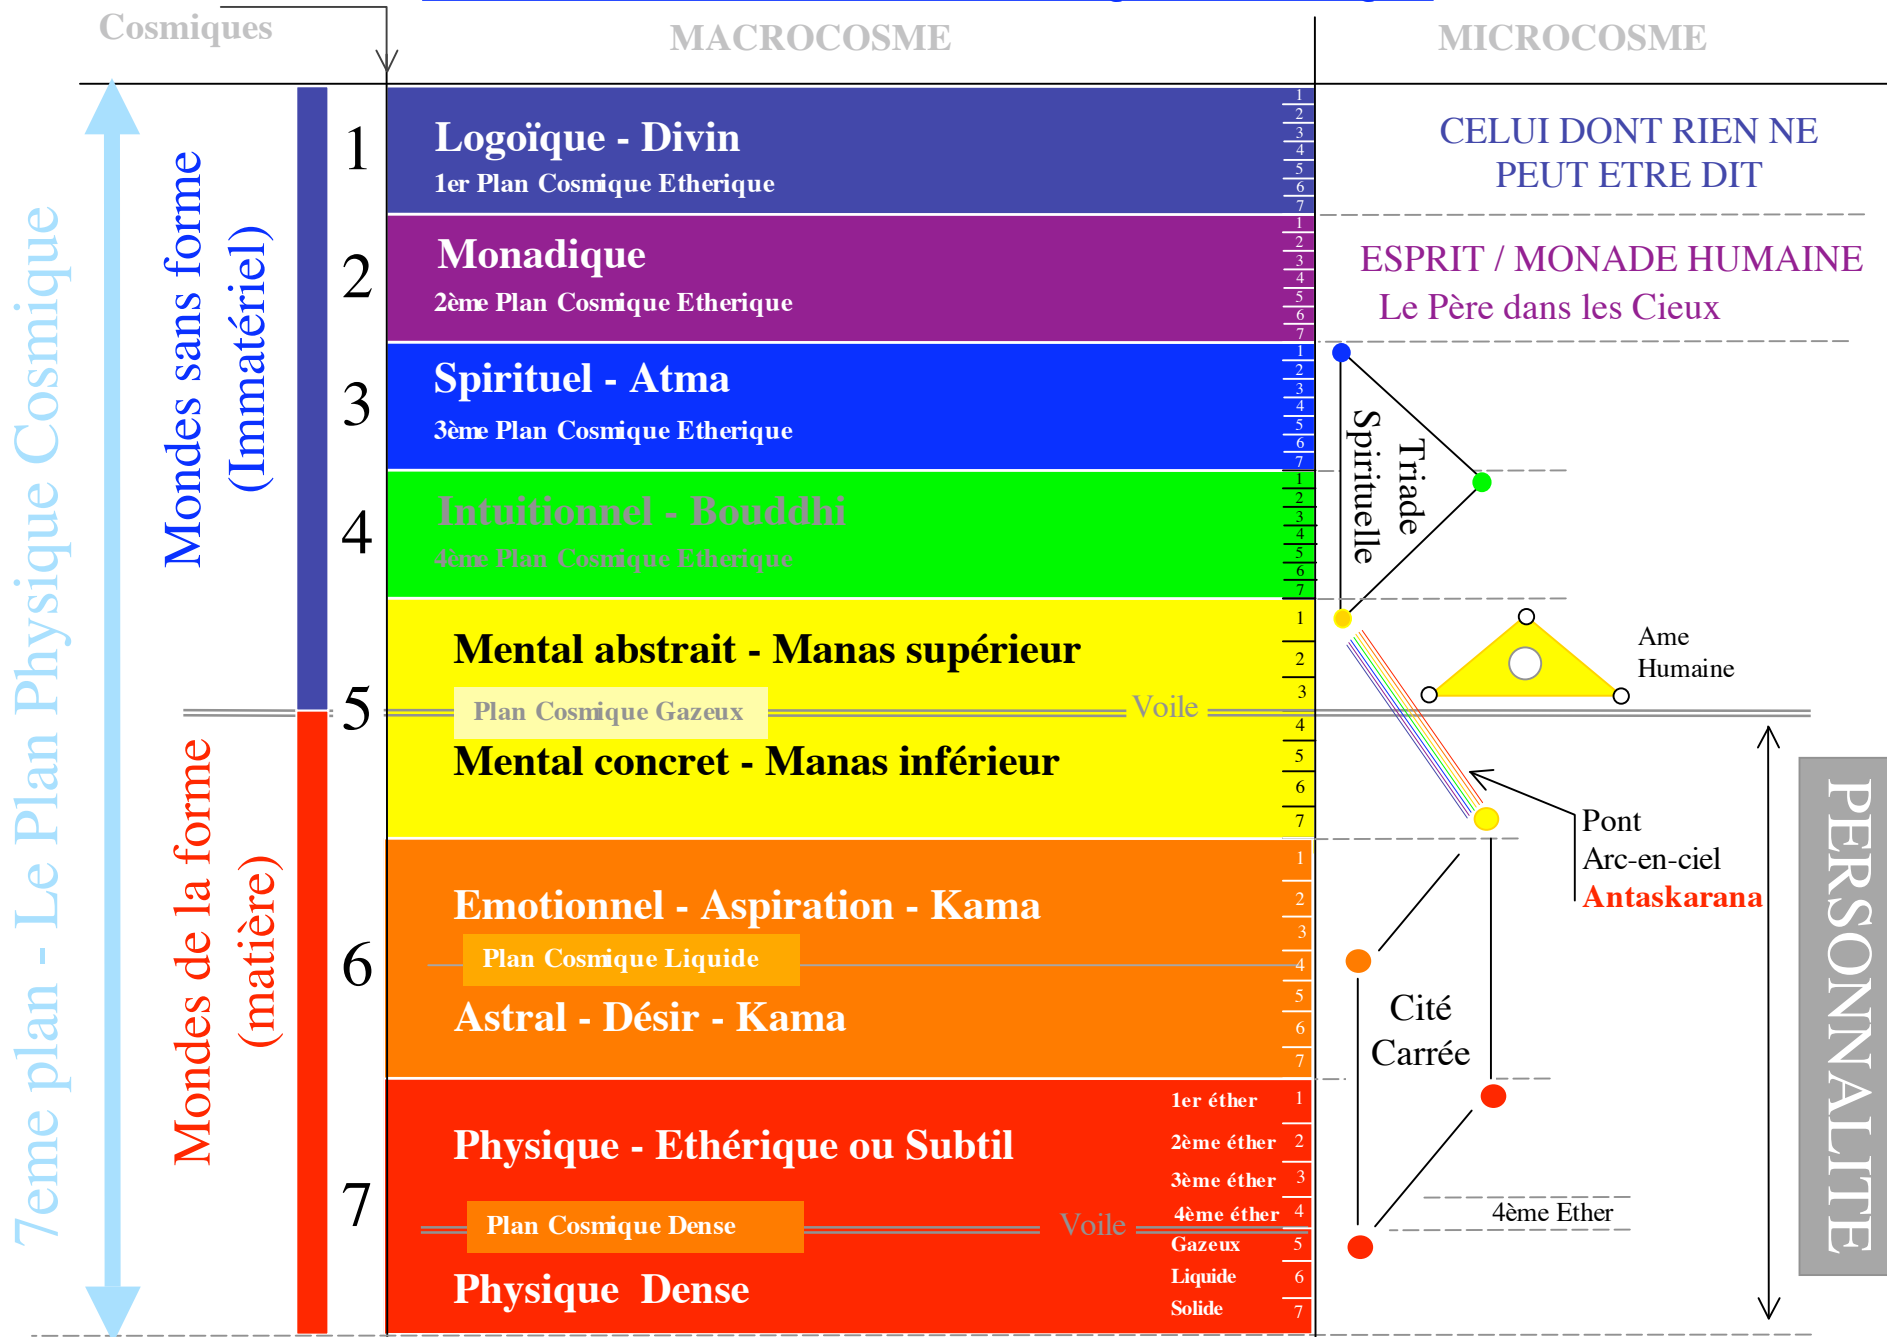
Cosmiques

MACROCOSME

MICROCOSME

7eme plan - Le Plan Physique Cosmique

Mondes sans forme (Immatériel)

Mondes de la forme (matière)

1
Logoïque - Divin
1er Plan Cosmique Etherique

CELUI DONT RIEN NE PEUT ETRE DIT

2
Monadique
2ème Plan Cosmique Etherique

ESPRIT / MONADE HUMAINE
Le Père dans les Cieux

3
Spirituel - Atma
3ème Plan Cosmique Etherique

Triade Spirituelle

4
Intuitionnel - Bouddhi
4ème Plan Cosmique Etherique

5
Mental abstrait - Manas supérieur
Plan Cosmique Gazeux
Voile
Mental concret - Manas inférieur

Ame Humaine

Pont
Arc-en-ciel
Antaskarana

6
Emotionnel - Aspiration - Kama
Plan Cosmique Liquide
Astral - Désir - Kama

Cité Carrée

PERSONNALITE

7
Physique - Ethérique ou Subtil
Plan Cosmique Dense
Voile
Physique Dense

1er éther
2ème éther
3ème éther
4ème éther
Gazeux
Liquide
Solide

4ème Ether

1 2 3 4 5 6 7
1 2 3 4 5 6 7
1 2 3 4 5 6 7
1 2 3 4 5 6 7
1 2 3 4 5 6 7
1 2 3 4 5 6 7
1 2 3 4 5 6 7